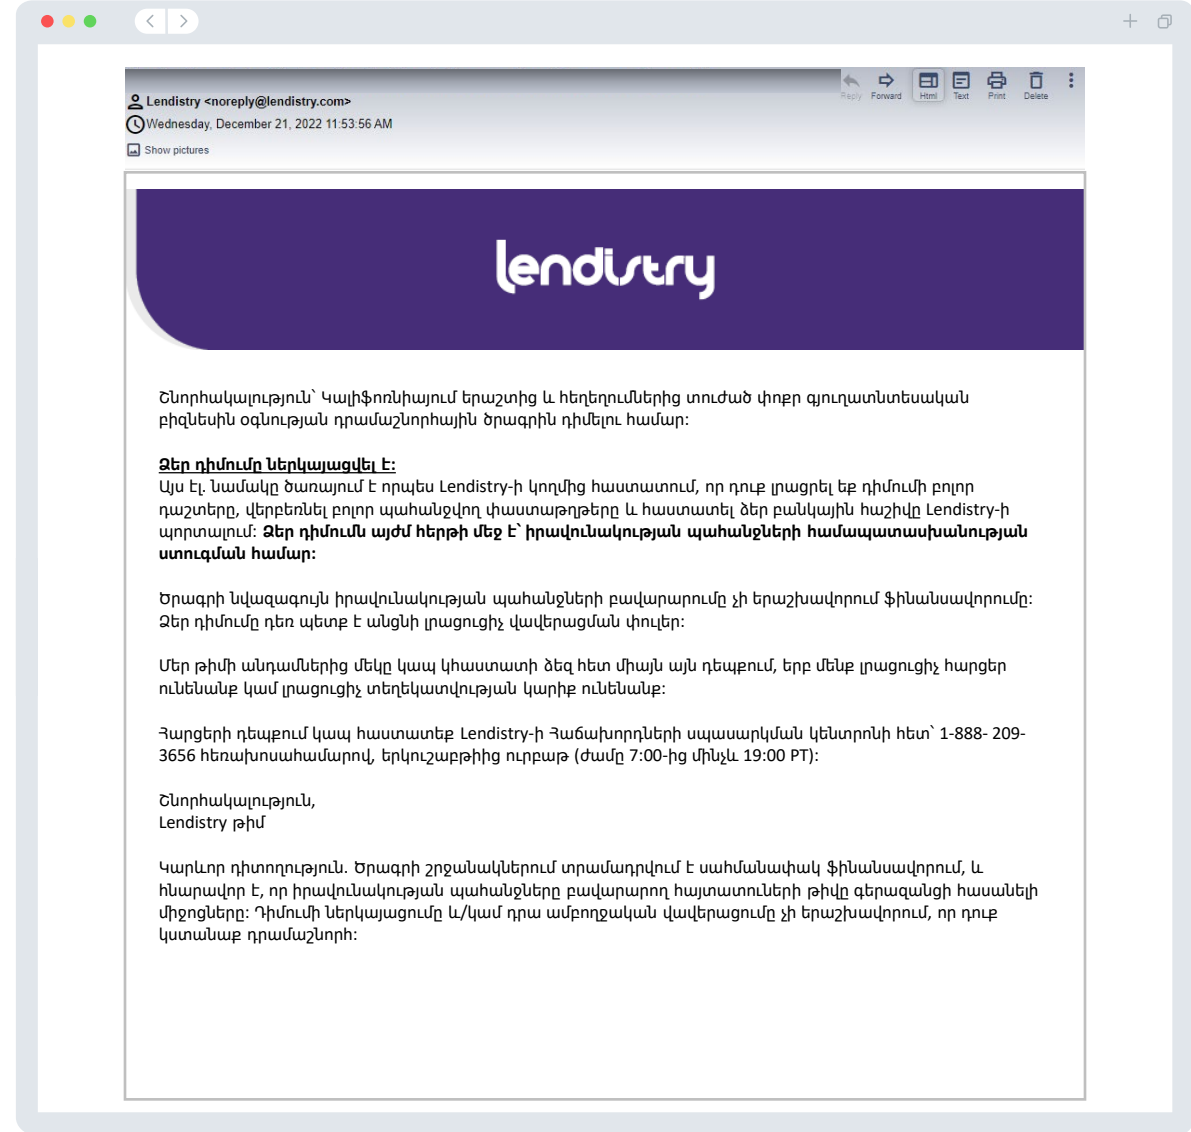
Reply Forward Html Text Print Delete

Lendistry <noreply@lendistry.com>
Wednesday, December 21, 2022 11:53:56 AM
Show pictures

lendistry

Շնորհակալություն՝ Կալիֆոռնիայում երաշտից և հեղեղումներից տուժած փոքր գյուղատնտեսական բիզնեսին օգնության դրամաշնորհային ծրագրին դիմելու համար:

Ձեր դիմումը ներկայացվել է:
Այս էլ. նամակը ծառայում է որպես Lendistry-ի կողմից հաստատում, որ դուք լրացրել եք դիմումի բոլոր դաշտերը, վերբեռնել բոլոր պահանջվող փաստաթղթերը և հաստատել ձեր բանկային հաշիվը Lendistry-ի պորտալում: Ձեր դիմումն այժմ հերթի մեջ է՝ իրավունակության պահանջների համապատասխանության ստուգման համար:

Ծրագրի նվազագույն իրավունակության պահանջների բավարարումը չի երաշխավորում ֆինանսավորումը: Ձեր դիմումը դեռ պետք է անցնի լրացուցիչ վավերացման փուլեր:

Մեր թիմի անդամներից մեկը կապ կհաստատի ձեզ հետ միայն այն դեպքում, երբ մենք լրացուցիչ հարցեր ունենանք կամ լրացուցիչ տեղեկատվության կարիք ունենանք:

Հարցերի դեպքում կապ հաստատեք Lendistry-ի Հաճախորդների սպասարկման կենտրոնի հետ՝ 1-888- 209-3656 հեռախոսահամարով, երկուշաբթիից ուրբաթ (ժամը 7:00-ից մինչև 19:00 PT):

Շնորհակալություն,
Lendistry թիմ

Կարևոր դիտողություն. Ծրագրի շրջանակներում տրամադրվում է սահմանափակ ֆինանսավորում, և հնարավոր է, որ իրավունակության պահանջները բավարարող հայտատուների թիվը գերազանցի հասանելի միջոցները: Դիմումի ներկայացումը և/կամ դրա ամբողջական վավերացումը չի երաշխավորում, որ դուք կստանաք դրամաշնորհ: